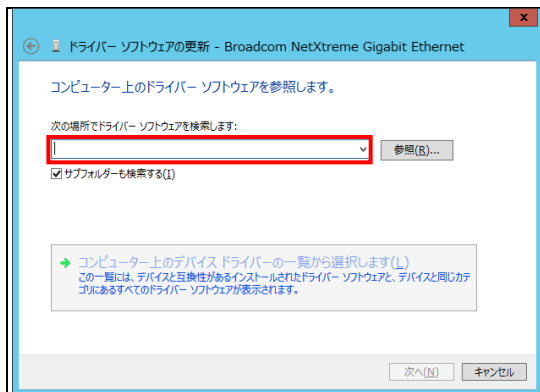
x

ドライバー ソフトウェアの更新 - Broadcom NetXtreme Gigabit Ethernet

コンピューター上のドライバー ソフトウェアを参照します。

次の場所でドライバー ソフトウェアを検索します:

参照(R)...

サブフォルダーも検索する(I)

→ コンピューター上のデバイス ドライバーの一覧から選択します(L)
この一覧には、デバイスと互換性があるインストールされたドライバー ソフトウェアと、デバイスと同じカテゴリにあるすべてのドライバー ソフトウェアが表示されます。

次へ(N)　キャンセル